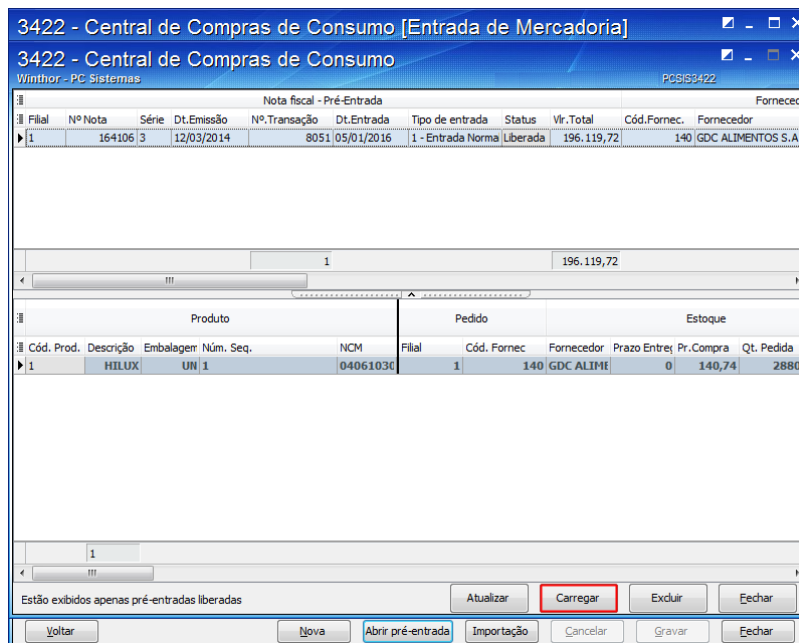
3422 - Central de Compras de Consumo [Entrada de Mercadoria]

3422 - Central de Compras de Consumo
Winthor - PC Sistemas
PCSIS3422

Nota fiscal - Pré-Entrada
Forneced

| Filial | Nº Nota | Série | Dt.Emissão | Nº.Transação | Dt.Entrada | Tipo de entrada | Status | Vlr.Total | Cód.Fornec. | Fornecedor |
|---|---|---|---|---|---|---|---|---|---|---|
| 1 | 164106 | 3 | 12/03/2014 | 8051 | 05/01/2016 | 1 - Entrada Norma | Liberada | 196.119,72 | 140 | GDC ALIMENTOS S.A |

1
196.119,72

Produto
Pedido
Estoque

| Cód. Prod. | Descrição | Embalagem | Núm. Seq. | NCM | Filial | Cód. Fornec | Fornecedor | Prazo Entreg | Pr.Compra | Qt. Pedida |
|---|---|---|---|---|---|---|---|---|---|---|
| 1 | HILUX | UN | 1 | 04061030 | 1 | 140 | GDC ALIME | 0 | 140,74 | 2880 |

1

Estão exibidos apenas pré-entradas liberadas
Atualizar
Carregar
Excluir
Fechar

Voltar
Nova
Abrir pré-entrada
Importação
Cancelar
Gravar
Fechar